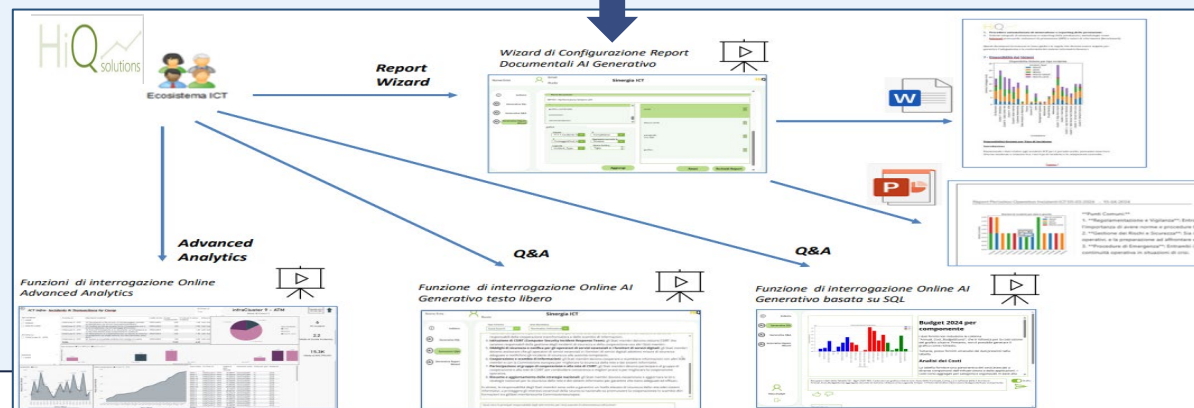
HiQ solutions

Ecosistema ICT

Report Wizard

Wizard di Configurazione Report Documentali AI Generativo

Sinergia ICT

Advanced Analytics

Q&A

Q&A

Funzioni di interrogazione Online Advanced Analytics

Funzione di interrogazione Online AI Generativo testo libero

Sinergia ICT

Funzione di interrogazione Online AI Generativo basata su SQL

Budget 2024 per componente

Analisi dei Costi

IntraCluster Y - ATM

15.3K